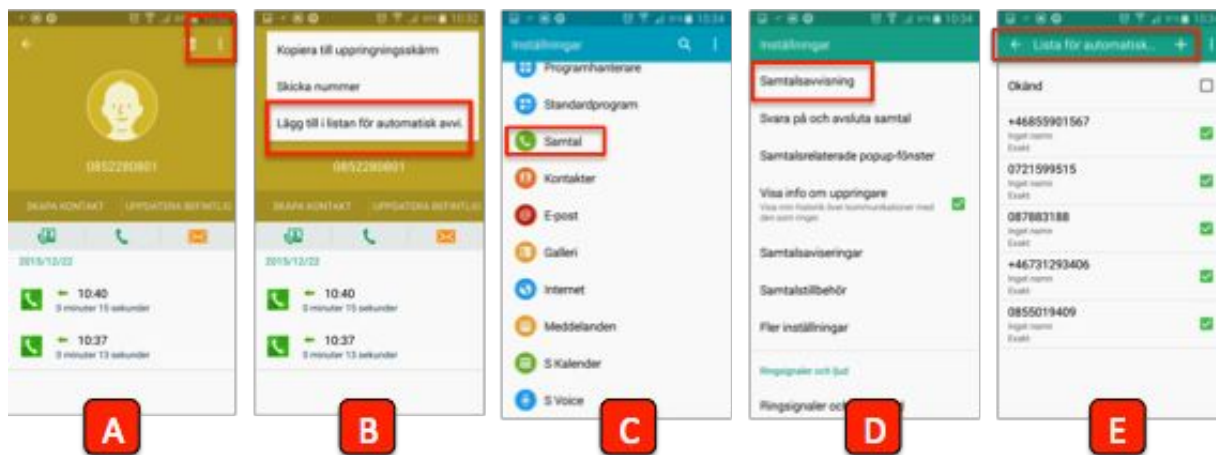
0852280801

SKAPA KONTAKT UPPDATERA BEFINTLIG

2015/12/22

10:40
0 minuter 15 sekunder

10:37
0 minuter 13 sekunder

A

Kopiera till uppringningsskärm

Skicka nummer

Lägg till i listan för automatisk avvi.

0852280801

SKAPA KONTAKT UPPDATERA BEFINTLIG

2015/12/22

10:40
0 minuter 15 sekunder

10:37
0 minuter 13 sekunder

B

Inställningar

Programhanterare

Standardprogram

Samtal

Kontakter

E-post

Galleri

Internet

Meddelanden

S Kalender

S Voice

C

Inställningar

Samtalsavvisning

Svara på och avsluta samtal

Samtalsrelaterade popup-fönster

Visa info om uppringare
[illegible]

Samtalsaviseringar

Samtalstillbehör

Fler inställningar

Ringsignaler och ljud

Ringsignaler och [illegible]

D

Lista för automatisk...

Okänd

+46855901567
Inget namn
Exakt

0721599515
Inget namn
Exakt

087883188
Inget namn
Exakt

+46731293406
Inget namn
Exakt

0855019409
Inget namn
Exakt

E